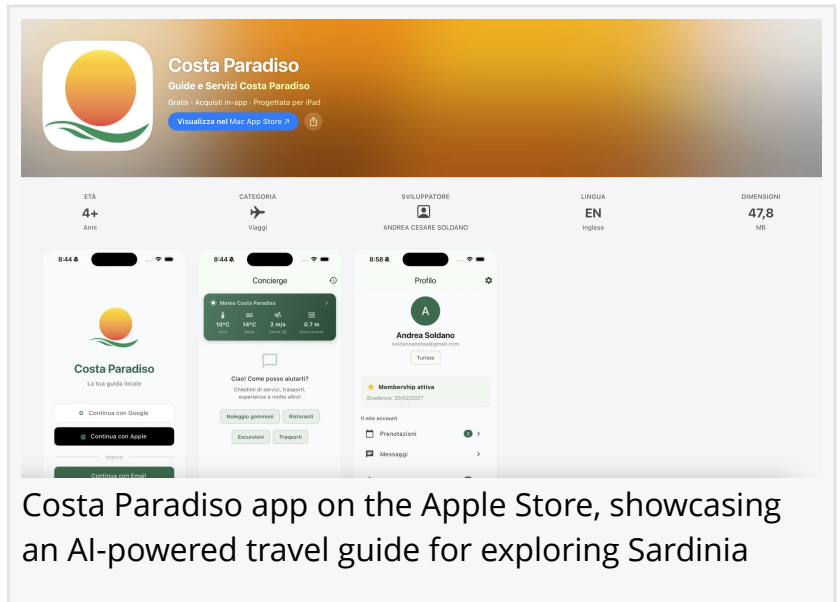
Costa Paradiso

Guide e Servizi Costa Paradiso

Gratis · Acquisti in-app · Progettata per iPad

Visualizza nel Mac App Store ↗

ETÀ
4+
Anni

CATEGORIA
Viaggi

SVILUPPATORE
ANDREA CESARE SOLDANO

LINGUA
EN
Inglese

DIMENSIONI
47,8
MB

8:44

Costa Paradiso

La tua guida locale

Continua con Google

Continua con Apple

oppure

Continua con Email

8:44

Concierge

Meteo Costa Paradiso

10°C
Aria

14°C
Mare

2 m/s
Vento SE

0.7 m
Onde

Ciao! Come posso aiutarti?

Chiedimi di servizi, trasporti, esperienze e molto altro!

Noleggio gommoni

Ristoranti

Escursioni

Trasporti

8:58

Profilo

A

Andrea Soldano

soldanoandrea@gmail.com

Turista

Membership attiva

Scadenza: 20/02/2027

Il mio account

Prenotazioni

Messaggi

Costa Paradiso app on the Apple Store, showcasing an AI-powered travel guide for exploring Sardinia